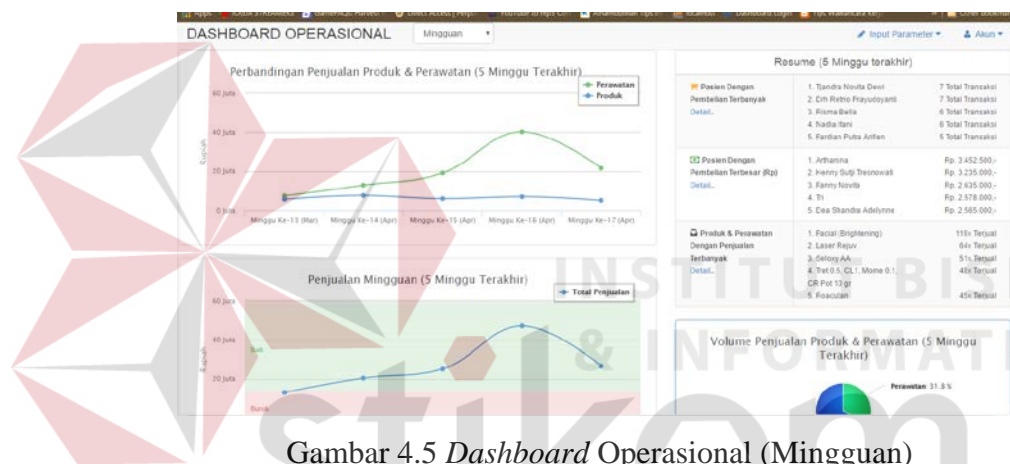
DASHBOARD OPERASIONAL Mingguan

Input Parameter Akun

Perbandingan Penjualan Produk & Perawatan (5 Minggu Terakhir)

Perawatan
Produk

60 juta
40 juta
20 juta
0 juta

Rupiah

Minggu Ke-13 (Mar) Minggu Ke-14 (Apr) Minggu Ke-15 (Apr) Minggu Ke-16 (Apr) Minggu Ke-17 (Apr)

Penjualan Mingguan (5 Minggu Terakhir)

Total Penjualan

60 juta
40 juta
20 juta

Rupiah

Baik
Buruk

Resume (5 Minggu terakhir)

| Pasien Dengan Pembelian Terbanyak Detail.. | 1. Tjandra Novita Dewi<br>2. Drh Retno Prayudoyanti<br>3. Risma Bella<br>4. Nadia Itani<br>5. Fardian Putra Arifien | 7 Total Transaksi<br>7 Total Transaksi<br>6 Total Transaksi<br>6 Total Transaksi<br>5 Total Transaksi |
|---|---|---|
| Pasien Dengan Pembelian Terbesar (Rp) Detail.. | 1. Arthanina<br>2. Henny Sutji Tresnowati<br>3. Fanny Novita<br>4. Tri<br>5. Dea Shandra Adelynne | Rp. 3.452.500,-<br>Rp. 3.235.000,-<br>Rp. 2.635.000,-<br>Rp. 2.578.000,-<br>Rp. 2.565.000,- |
| Produk & Perawatan Dengan Penjualan Terbanyak Detail.. | 1. Facial (Brightening)<br>2. Laser Rejuv<br>3. Seloxy AA<br>4. Tret 0.5, CL1, Mome 0.1, CR Pot 13 gr<br>5. Roacutan | 118x Terjual<br>64x Terjual<br>51x Terjual<br>48x Terjual<br>45x Terjual |

Volume Penjualan Produk & Perawatan (5 Minggu Terakhir)

Perawatan: 31.8 %

Gambar 4.5 *Dashboard* Operasional (Mingguan)